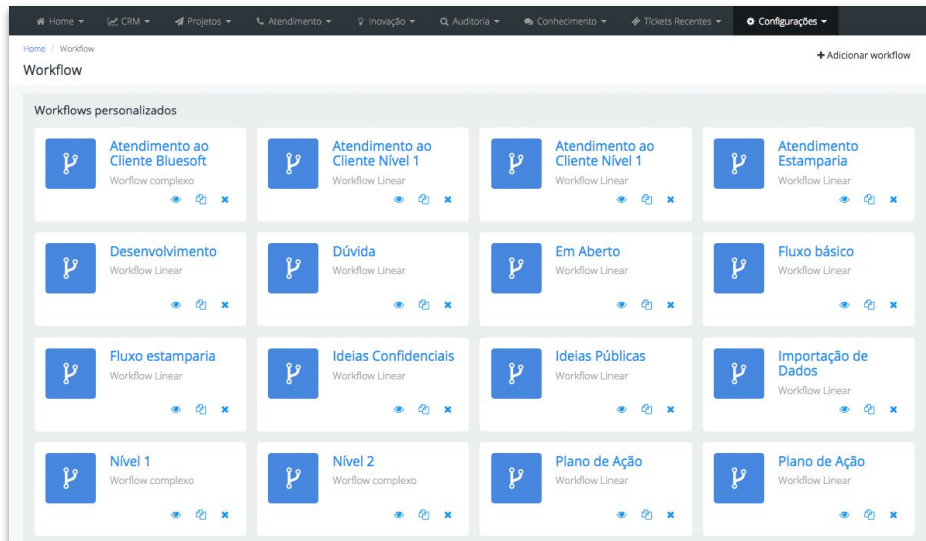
Home ▾ CRM ▾ Projetos ▾ Atendimento ▾ Inovação ▾ Auditoria ▾ Conhecimento ▾ Tickets Recentes ▾ Configurações ▾

Home / Workflow

Workflow

+ Adicionar workflow

Workflows personalizados

Atendimento ao Cliente Bluesoft
Worflow complexo

Atendimento ao Cliente Nível 1
Workflow Linear

Atendimento ao Cliente Nível 1
Workflow Linear

Atendimento Estamparia
Workflow Linear

Desenvolvimento
Workflow Linear

Dúvida
Workflow Linear

Em Aberto
Workflow Linear

Fluxo básico
Workflow Linear

Fluxo estamparia
Workflow Linear

Ideias Confidenciais
Workflow Linear

Ideias Públicas
Workflow Linear

Importação de Dados
Workflow Linear

Nível 1
Worflow complexo

Nível 2
Worflow complexo

Plano de Ação
Workflow Linear

Plano de Ação
Workflow Linear